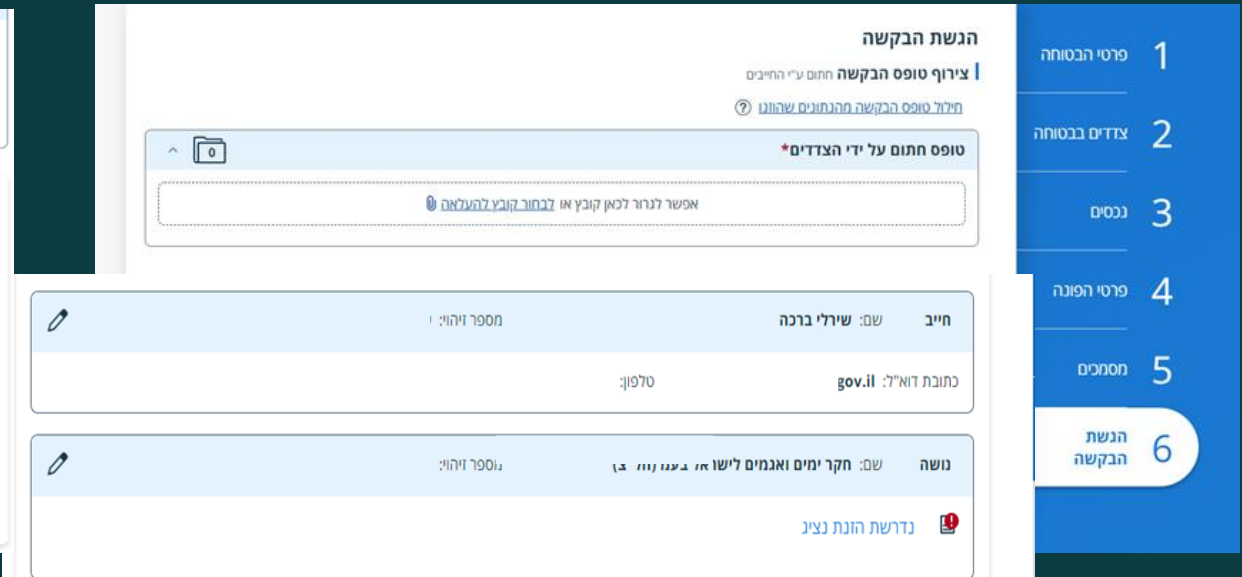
1 פרטי הבטוחה

2 צדדים בבטוחה

3 נכסים

4 פרטי הפונה

5 מסמכים

6 הגשת הבקשה

הגשת הבקשה

צירוף טופס הבקשה חתום ע"י החייבים

חילול טופס הבקשה מהנתונים שהוזנו ?

טופס חתום על ידי הצדדים* 0

אפשר לגרור לכאן קובץ או לבחור קובץ להעלאה

חייב שם: שירלי ברכה מספר זיהוי:

כתובת דוא"ל: gov.il טלפון:

נושה שם: חקר ימים ואגמים לישר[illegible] מספר זיהוי:

נדרשת הזנת נציג